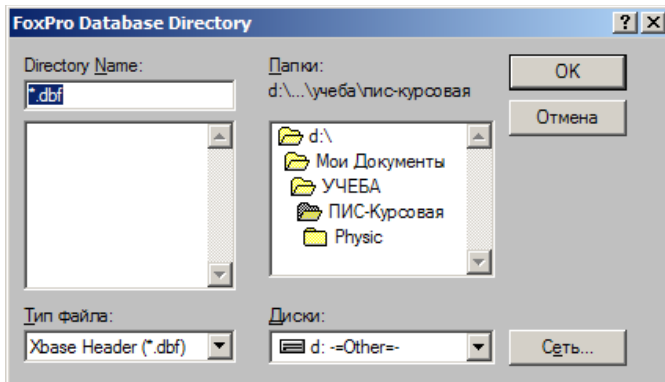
FoxPro Database Directory

? X

Directory Name:

*.dbf

Папки:

d:\...\учеба\пис-курсовая

OK

Отмена

d:\

Мои Документы

УЧЕБА

ПИС-Курсовая

Physic

Тип файла:

Xbase Header (*.dbf)

Диски:

d: -=Other=-

Сеть...